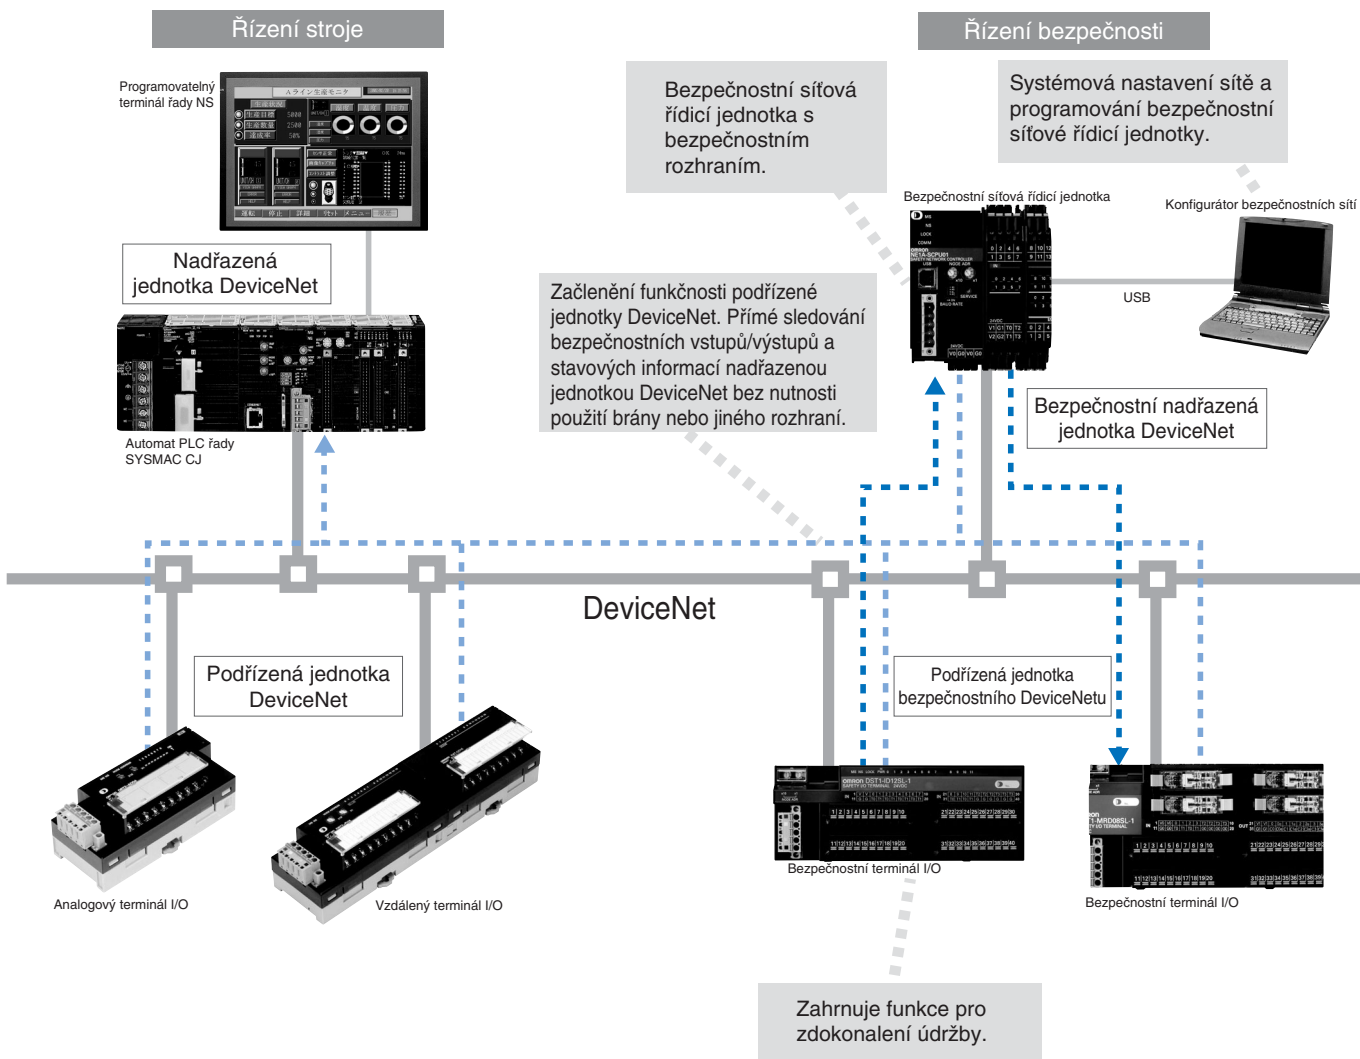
Řízení stroje

Řízení bezpečnosti

Programovatelný terminál řady NS

Bezpečnostní síťová řídicí jednotka s bezpečnostním rozhraním.

Systémová nastavení sítě a programování bezpečnostní síťové řídicí jednotky.

Bezpečnostní síťová řídicí jednotka

Konfigurátor bezpečnostních sítí

Nadřazená jednotka DeviceNet

Začlenění funkčnosti podřízené jednotky DeviceNet. Přímé sledování bezpečnostních vstupů/výstupů a stavových informací nadřazenou jednotkou DeviceNet bez nutnosti použití brány nebo jiného rozhraní.

USB

Bezpečnostní nadřazená jednotka DeviceNet

Automat PLC řady SYSMAC CJ

DeviceNet

Podřízená jednotka DeviceNet

Podřízená jednotka bezpečnostního DeviceNetu

Bezpečnostní terminál I/O

Bezpečnostní terminál I/O

Analogový terminál I/O

Vzdálený terminál I/O

Zahrnuje funkce pro zdokonalení údržby.